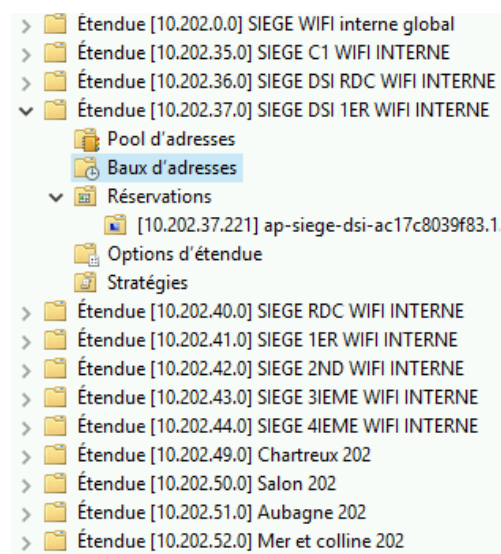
Étendue [10.202.0.0] SIEGE WIFI interne global
Étendue [10.202.35.0] SIEGE C1 WIFI INTERNE
Étendue [10.202.36.0] SIEGE DSI RDC WIFI INTERNE
Étendue [10.202.37.0] SIEGE DSI 1ER WIFI INTERNE
Pool d'adresses
Baux d'adresses
Réservations
[10.202.37.221] ap-siege-dsi-ac17c8039f83.1
Options d'étendue
Stratégies
Étendue [10.202.40.0] SIEGE RDC WIFI INTERNE
Étendue [10.202.41.0] SIEGE 1ER WIFI INTERNE
Étendue [10.202.42.0] SIEGE 2ND WIFI INTERNE
Étendue [10.202.43.0] SIEGE 3IEME WIFI INTERNE
Étendue [10.202.44.0] SIEGE 4IEME WIFI INTERNE
Étendue [10.202.49.0] Chartreux 202
Étendue [10.202.50.0] Salon 202
Étendue [10.202.51.0] Aubagne 202
Étendue [10.202.52.0] Mer et colline 202